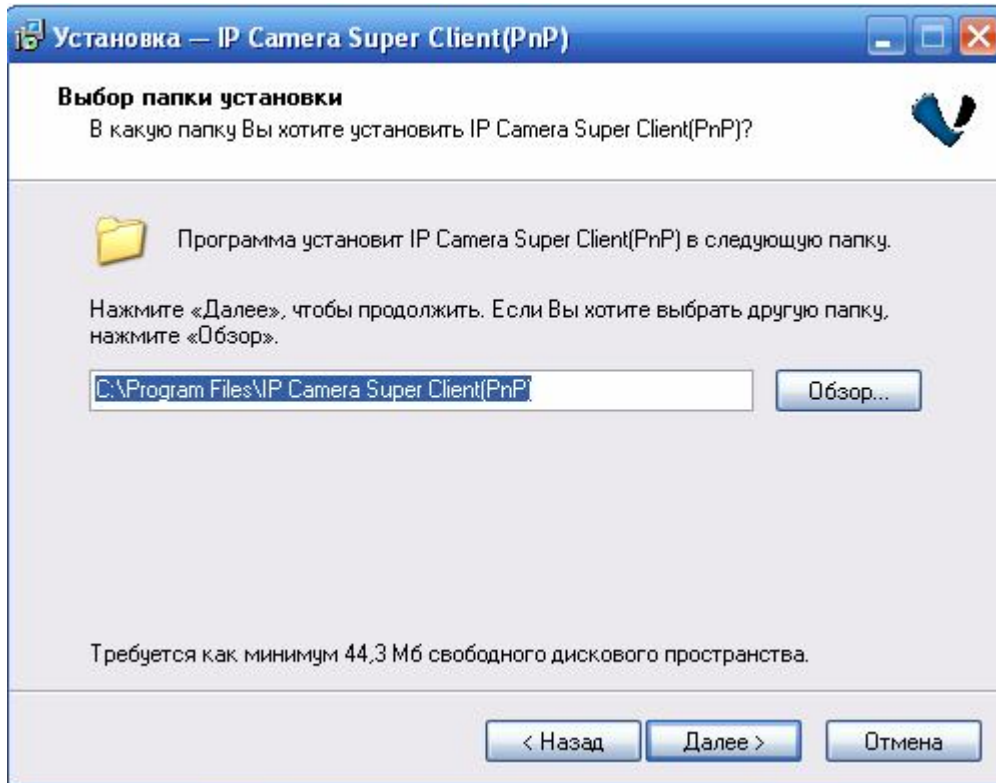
Установка — IP Camera Super Client(PnP)

Выбор папки установки
В какую папку Вы хотите установить IP Camera Super Client(PnP)?

Программа установит IP Camera Super Client(PnP) в следующую папку.

Нажмите «Далее», чтобы продолжить. Если Вы хотите выбрать другую папку, нажмите «Обзор».

C:\Program Files\IP Camera Super Client(PnP)

Обзор...

Требуется как минимум 44,3 Мб свободного дискового пространства.

< Назад

Далее >

Отмена